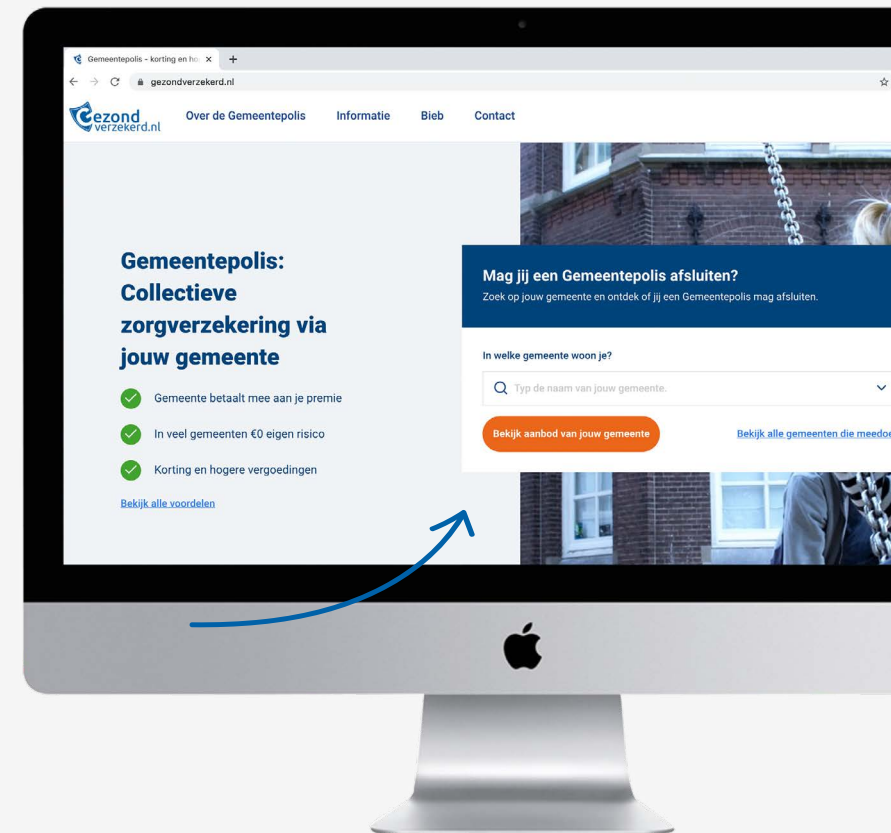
Gemeentepolis - korting en ho ×
+
gezondverzekerd.nl

Gezond verzekerd.nl
Over de Gemeentepolis
Informatie
Bieb
Contact

Gemeentepolis: Collectieve zorgverzekering via jouw gemeente

Gemeente betaalt mee aan je premie
In veel gemeenten €0 eigen risico
Korting en hogere vergoedingen

Bekijk alle voordelen

Mag jij een Gemeentepolis afsluiten?
Zoek op jouw gemeente en ontdek of jij een Gemeentepolis mag afsluiten.

In welke gemeente woon je?

Typ de naam van jouw gemeente.

Bekijk aanbod van jouw gemeente

Bekijk alle gemeenten die meedoe